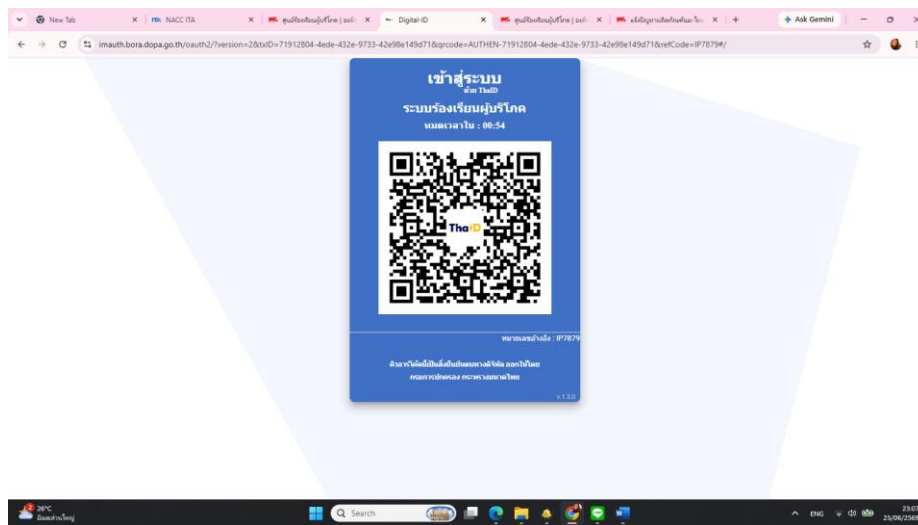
New Tab
NACC ITA
ศูนย์ร้องเรียนผู้บริโภค | องค์
Digital-ID
ศูนย์ร้องเรียนผู้บริโภค | องค์
แจ้งปัญหาผลิตภัณฑ์และไม่
Ask Gemini

imauth.bora.dopa.go.th/oauth2/?version=2&txID=71912804-4ede-432e-9733-42e98e149d71&qrcode=AUTHEN-71912804-4ede-432e-9733-42e98e149d71&refCode=IP7879#/

เข้าสู่ระบบ
ด้วย ThaID
ระบบร้องเรียนผู้บริโภค
หมดเวลาใน : 00:54

ThaID

หมายเลขอ้างอิง : IP7879

ตัวอย่างไฟล์นี้เป็นสิ่งยืนยันตนทางดิจิทัล ออกให้โดย กรมการปกครอง กระทรวงมหาดไทย

v.1.3.0

26°C
มีเมฆส่วนใหญ่
Search
ENG
23:07
25/06/256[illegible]